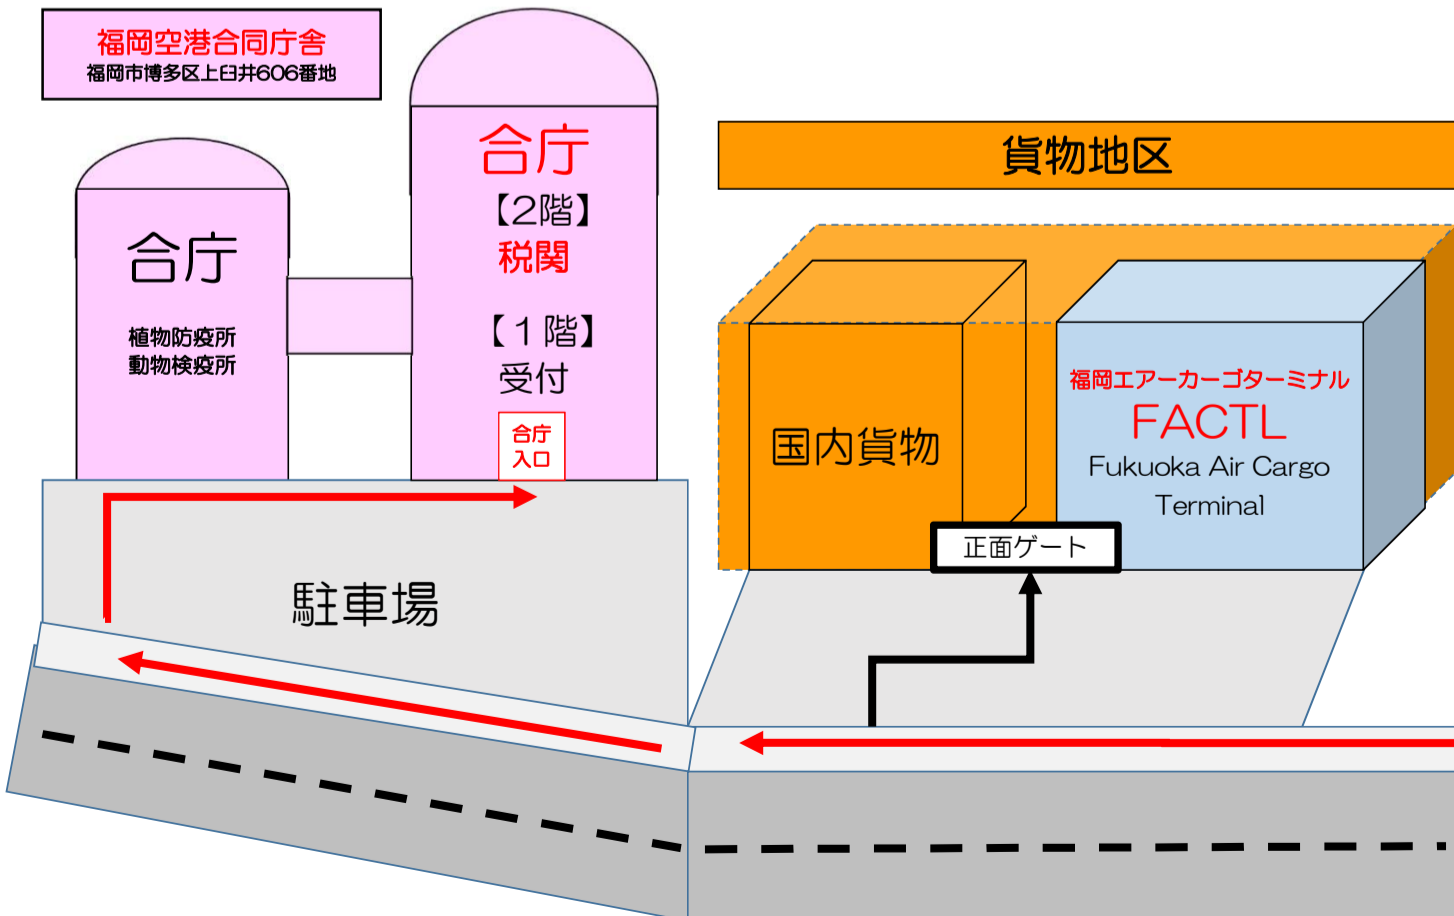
福岡空港合同庁舎
福岡市博多区上臼井606番地

合庁
【2階】
税関
【1階】
受付
合庁
入口

合庁
植物防疫所
動物検疫所

貨物地区

国内貨物

福岡エアーカーゴターミナル
FACTL
Fukuoka Air Cargo Terminal

正面ゲート

駐車場